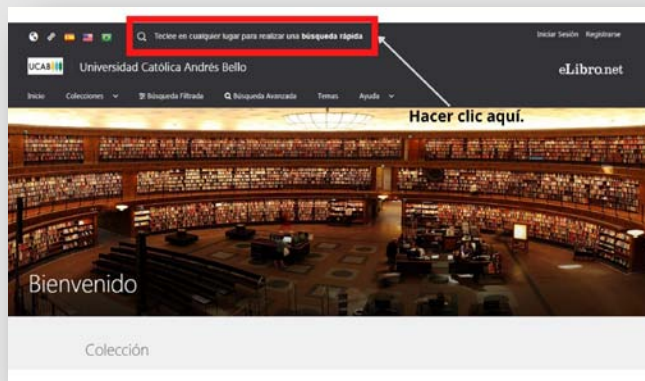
Teclee en cualquier lugar para realizar una búsqueda rápida

Iniciar Sesión Registrarse

UCAB Universidad Católica Andrés Bello

eLibro.net

Inicio Colecciones Búsqueda Filtrada Búsqueda Avanzada Temas Ayuda

Hacer clic aquí.

Bienvenido

Colección